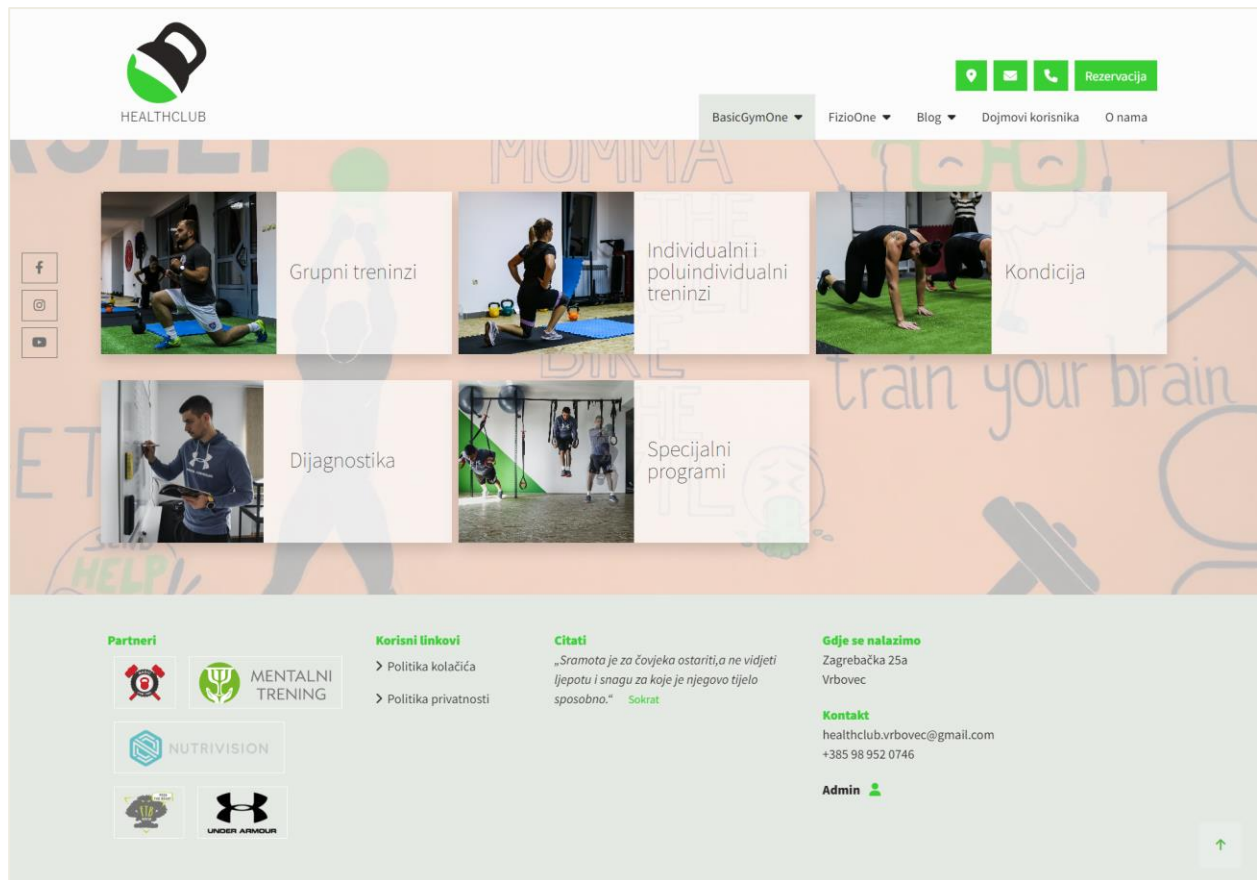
HEALTHCLUB

Rezervacija

BasicGymOne FizioOne Blog Dojmovi korisnika O nama

Grupni treninzi

Individualni i poluindividualni treninzi

Kondicija

Dijagnostika

Specijalni programi

train your brain

Partneri

MENTALNI TRENING

NUTRIVISION

UNDER ARMOUR

Korisni linkovi

Politika kolačića

Politika privatnosti

Citati

„Sramota je za čovjeka ostariti,a ne vidjeti ljepotu i snagu za koje je njegovo tijelo sposobno." Sokrat

Gdje se nalazimo

Zagrebačka 25a
Vrbovec

Kontakt

healthclub.vrbovec@gmail.com
+385 98 952 0746

Admin